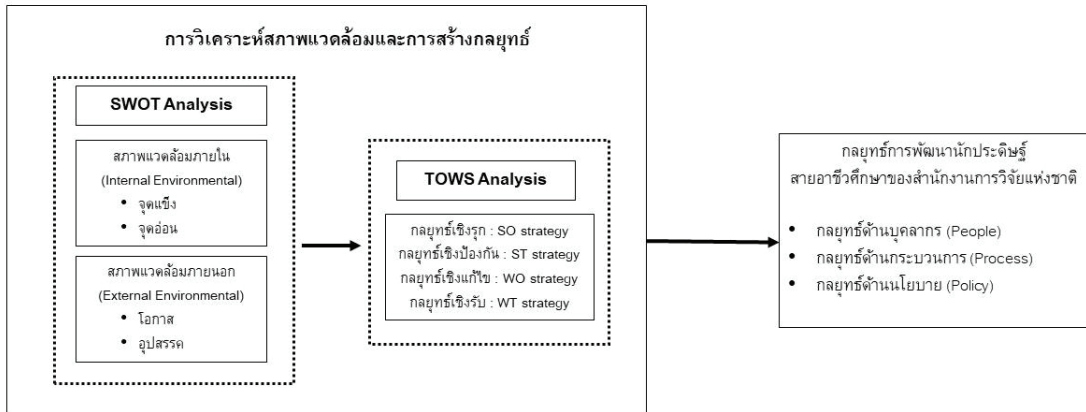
การวิเคราะห์สภาพแวดล้อมและการสร้างกลยุทธ์

SWOT Analysis

สภาพแวดล้อมภายใน
(Internal Environmental)
• จุดแข็ง
• จุดอ่อน

สภาพแวดล้อมภายนอก
(External Environmental)
• โอกาส
• อุปสรรค

TOWS Analysis

กลยุทธ์เชิงรุก : SO strategy
กลยุทธ์เชิงป้องกัน : ST strategy
กลยุทธ์เชิงแก้ไข : WO strategy
กลยุทธ์เชิงรับ : WT strategy

กลยุทธ์การพัฒนานักประดิษฐ์
สายอาชีวศึกษาของสำนักงานการวิจัยแห่งชาติ

• กลยุทธ์ด้านบุคลากร (People)
• กลยุทธ์ด้านกระบวนการ (Process)
• กลยุทธ์ด้านนโยบาย (Policy)